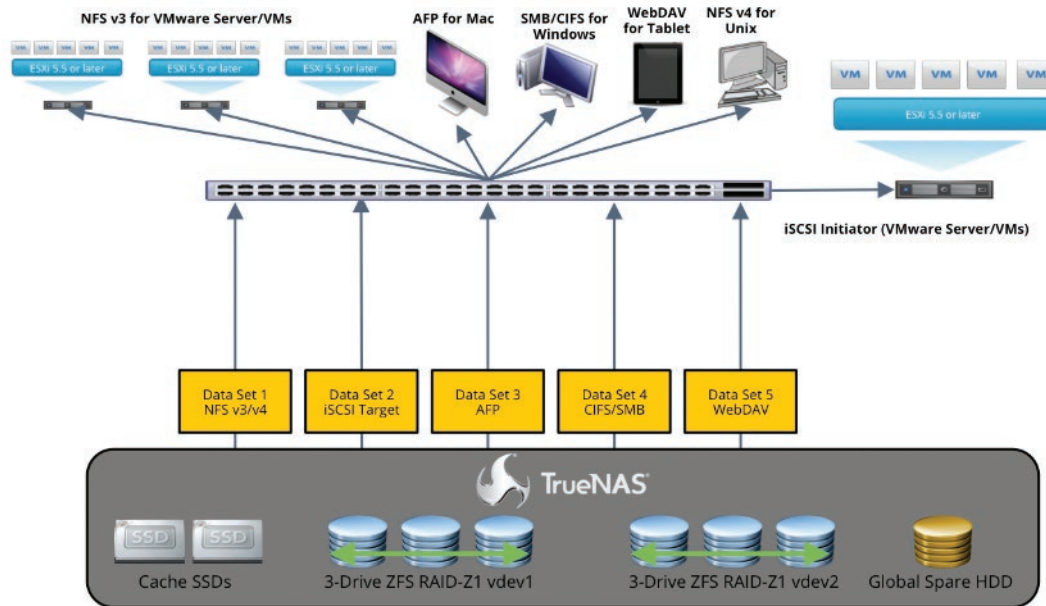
NFS v3 for VMware Server/VMs

VM VM VM VM VM
ESXi 5.5 or later

VM VM VM VM VM
ESXi 5.5 or later

VM VM VM VM VM
ESXi 5.5 or later

AFP for Mac

SMB/CIFS for Windows

WebDAV for Tablet

NFS v4 for Unix

VM VM VM VM VM
ESXi 5.5 or later

iSCSI Initiator (VMware Server/VMs)

Data Set 1
NFS v3/v4

Data Set 2
iSCSI Target

Data Set 3
AFP

Data Set 4
CIFS/SMB

Data Set 5
WebDAV

TrueNAS

SSD SSD

Cache SSDs

3-Drive ZFS RAID-Z1 vdev1

3-Drive ZFS RAID-Z1 vdev2

Global Spare HDD